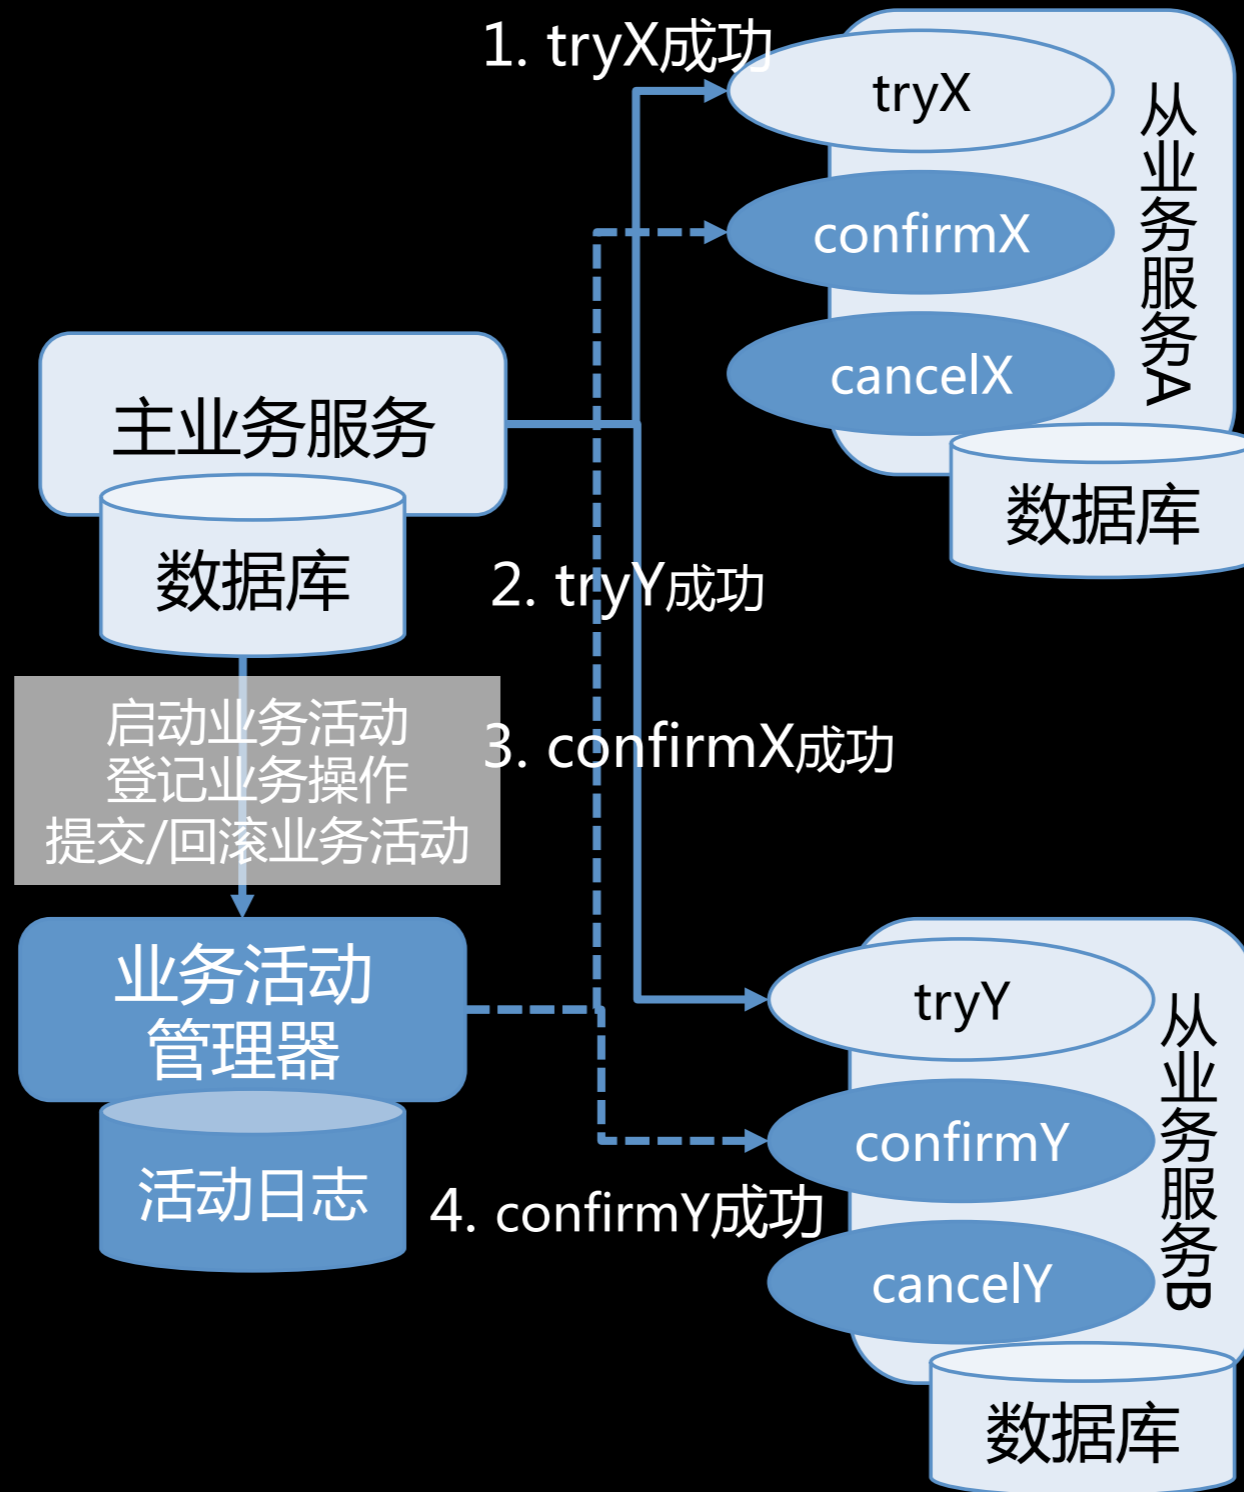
1. tryX成功

tryX

confirmX

cancelX

从业务服务A

数据库

主业务服务

数据库

2. tryY成功

启动业务活动
登记业务操作
提交/回滚业务活动

3. confirmX成功

业务活动管理器

活动日志

tryY

confirmY

cancelY

从业务服务B

4. confirmY成功

数据库